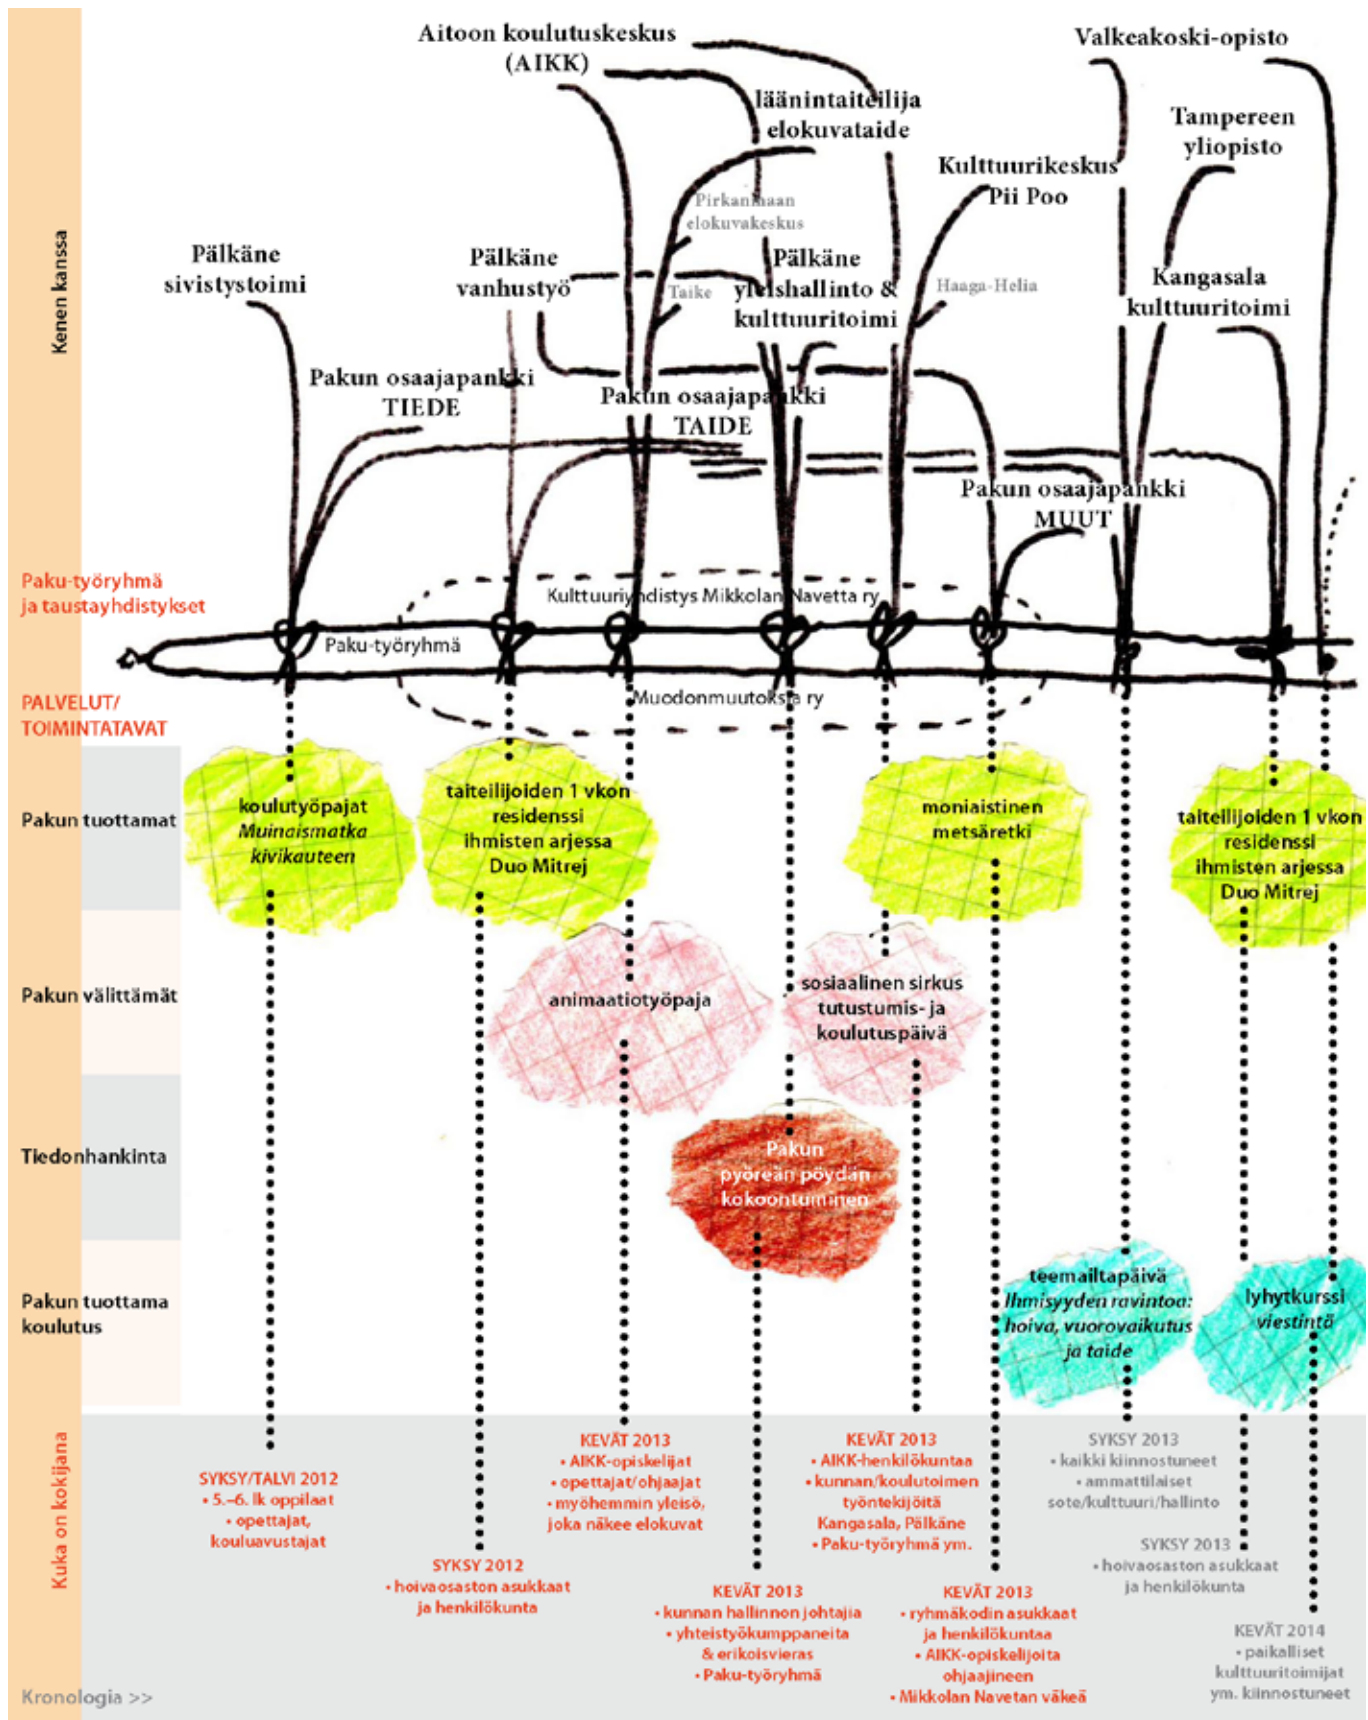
Kenen kanssa

Aitoon koulutuskeskus (AIKK)

Valkeakoski-opisto

läänintaiteilija elokuvataide

Tampereen yliopisto

Kulttuurikeskus Pii Poo

Pirkanmaan elokuvakeskus

Pälkäne sivistystoimi

Pälkäne vanhustyö

Taike

Pälkäne yleishallinto & kulttuuritoimi

Haaga-Helia

Kangasala kulttuuritoimi

Pakun osaajapankki TIEDE

Pakun osaajapankki TAIDE

Pakun osaajapankki MUUT

Paku-työryhmä ja taustayhdistykset

Kulttuuriyhdistys Mikkolan Navetta ry

Paku-työryhmä

Muodonmuutoksia ry

PALVELUT/ TOIMINTATAVAT

Pakun tuottamat

koulutyöpajat Muinaismatka kivikauteen

taiteilijoiden 1 vkon residenssi ihmisten arjessa Duo Mitrej

moniaistinen metsäretki

taiteilijoiden 1 vkon residenssi ihmisten arjessa Duo Mitrej

Pakun välittämät

animaatiotyöpaja

sosiaalinen sirkus tutustumis- ja koulutuspäivä

Tiedonhankinta

Pakun pyöreän pöydän kokoontuminen

Pakun tuottama koulutus

teemailtapäivä Ihmisyyden ravintoa: hoiva, vuorovaikutus ja taide

lyhytkurssi viestintä

Kuka on kokijana

SYKSY/TALVI 2012
• 5.–6. lk oppilaat
• opettajat, kouluavustajat

SYKSY 2012
• hoivaosaston asukkaat ja henkilökunta

KEVÄT 2013
• AIKK-opiskelijat
• opettajat/ohjaajat
• myöhemmin yleisö, joka näkee elokuvat

KEVÄT 2013
• kunnan hallinnon johtajia
• yhteistyökumppaneita & erikoisvieras
• Paku-työryhmä

KEVÄT 2013
• AIKK-henkilökuntaa
• kunnan/koulutoimen työntekijöitä Kangasala, Pälkäne
• Paku-työryhmä ym.

KEVÄT 2013
• ryhmäkodin asukkaat ja henkilökuntaa
• AIKK-opiskelijoita ohjaajineen
• Mikkolan Navetan väkeä

SYKSY 2013
• kaikki kiinnostuneet
• ammattilaiset sote/kulttuuri/hallinto

SYKSY 2013
• hoivaosaston asukkaat ja henkilökunta

KEVÄT 2014
• paikalliset kulttuuritoimijat ym. kiinnostuneet

Kronologia >>